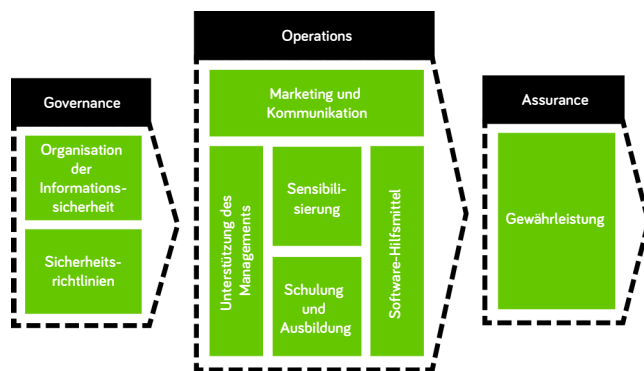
Governance

Organisation der Informationssicherheit

Sicherheitsrichtlinien

Operations

Marketing und Kommunikation

Unterstützung des Managements

Sensibilisierung

Schulung und Ausbildung

Software-Hilfsmittel

Assurance

Gewährleistung